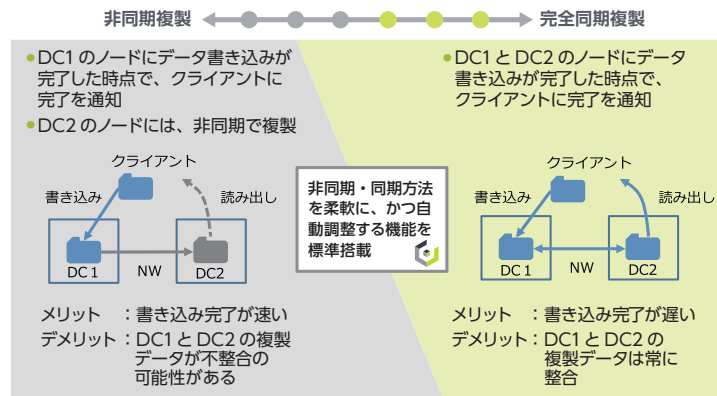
非同期複製

完全同期複製

• DC1 のノードにデータ書き込みが完了した時点で、クライアントに完了を通知

• DC2 のノードには、非同期で複製

クライアント

書き込み

読み出し

DC 1

NW

DC2

メリット　：書き込み完了が速い

デメリット：DC1 と DC2 の複製データが不整合の可能性がある

非同期・同期方法を柔軟に、かつ自動調整する機能を標準搭載

• DC1 と DC2 のノードにデータ書き込みが完了した時点で、クライアントに完了を通知

クライアント

書き込み

読み出し

DC 1

NW

DC2

メリット　：書き込み完了が遅い

デメリット：DC1 と DC2 の複製データは常に整合